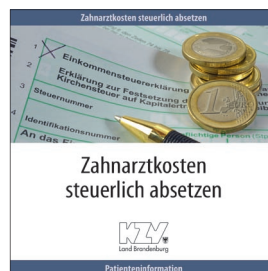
Zahnarztkosten steuerlich absetzen

Einkommensteuererklärung
Erklärung zur Festsetzung der Kirchensteuer auf Kapitalerträge
Steuernummer
Identifikationsnummer
An das Fi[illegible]
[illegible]flichtige Person / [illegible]

Zahnarztkosten steuerlich absetzen

KZV
Land Brandenburg

Patienteninformation